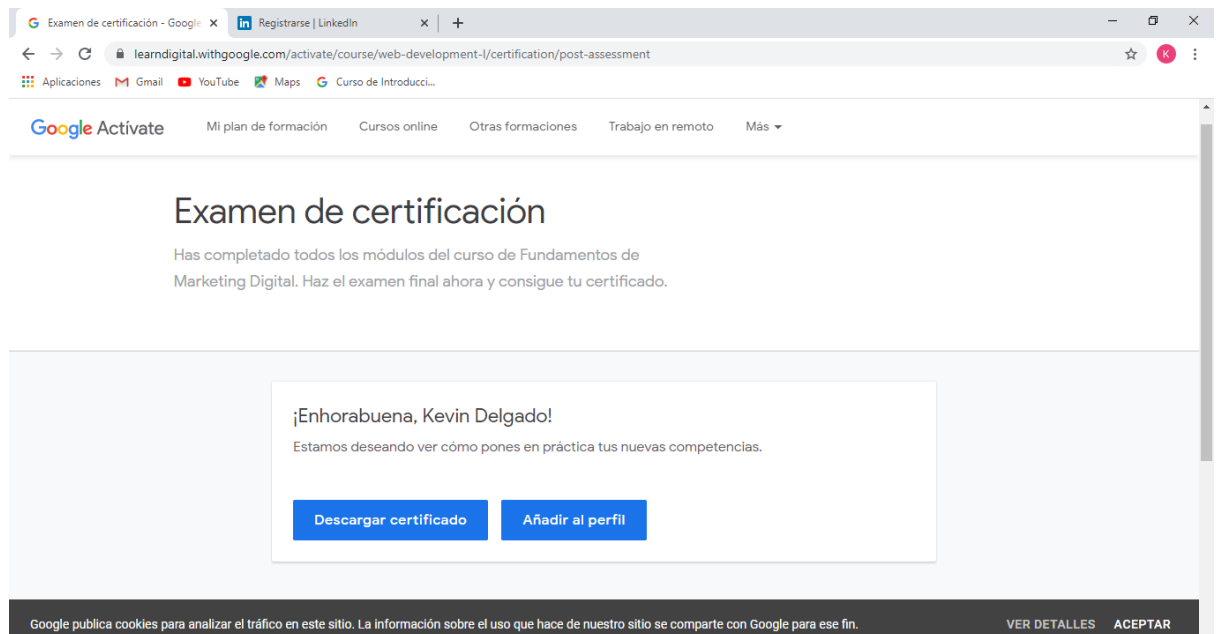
Examen de certificación - Google
Registrarse | LinkedIn
learndigital.withgoogle.com/activate/course/web-development-I/certification/post-assessment
Aplicaciones Gmail YouTube Maps Curso de Introducci...

Google Actívate Mi plan de formación Cursos online Otras formaciones Trabajo en remoto Más

Examen de certificación

Has completado todos los módulos del curso de Fundamentos de Marketing Digital. Haz el examen final ahora y consigue tu certificado.

¡Enhorabuena, Kevin Delgado!

Estamos deseando ver cómo pones en práctica tus nuevas competencias.

Descargar certificado
Añadir al perfil

Google publica cookies para analizar el tráfico en este sitio. La información sobre el uso que hace de nuestro sitio se comparte con Google para ese fin.
VER DETALLES ACEPTAR